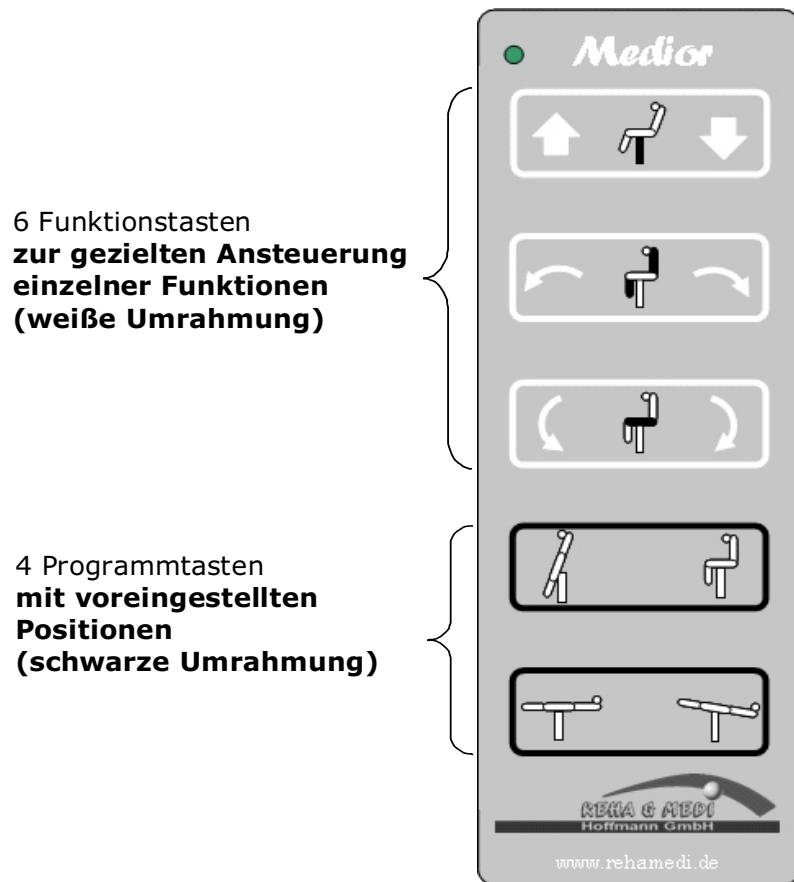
Medior

6 Funktionstasten
**zur gezielten Ansteuerung einzelner Funktionen (weiße Umrahmung)**

4 Programmtasten
**mit voreingestellten Positionen (schwarze Umrahmung)**

REHA & MEDI
Hoffmann GmbH

www.rehamedi.de